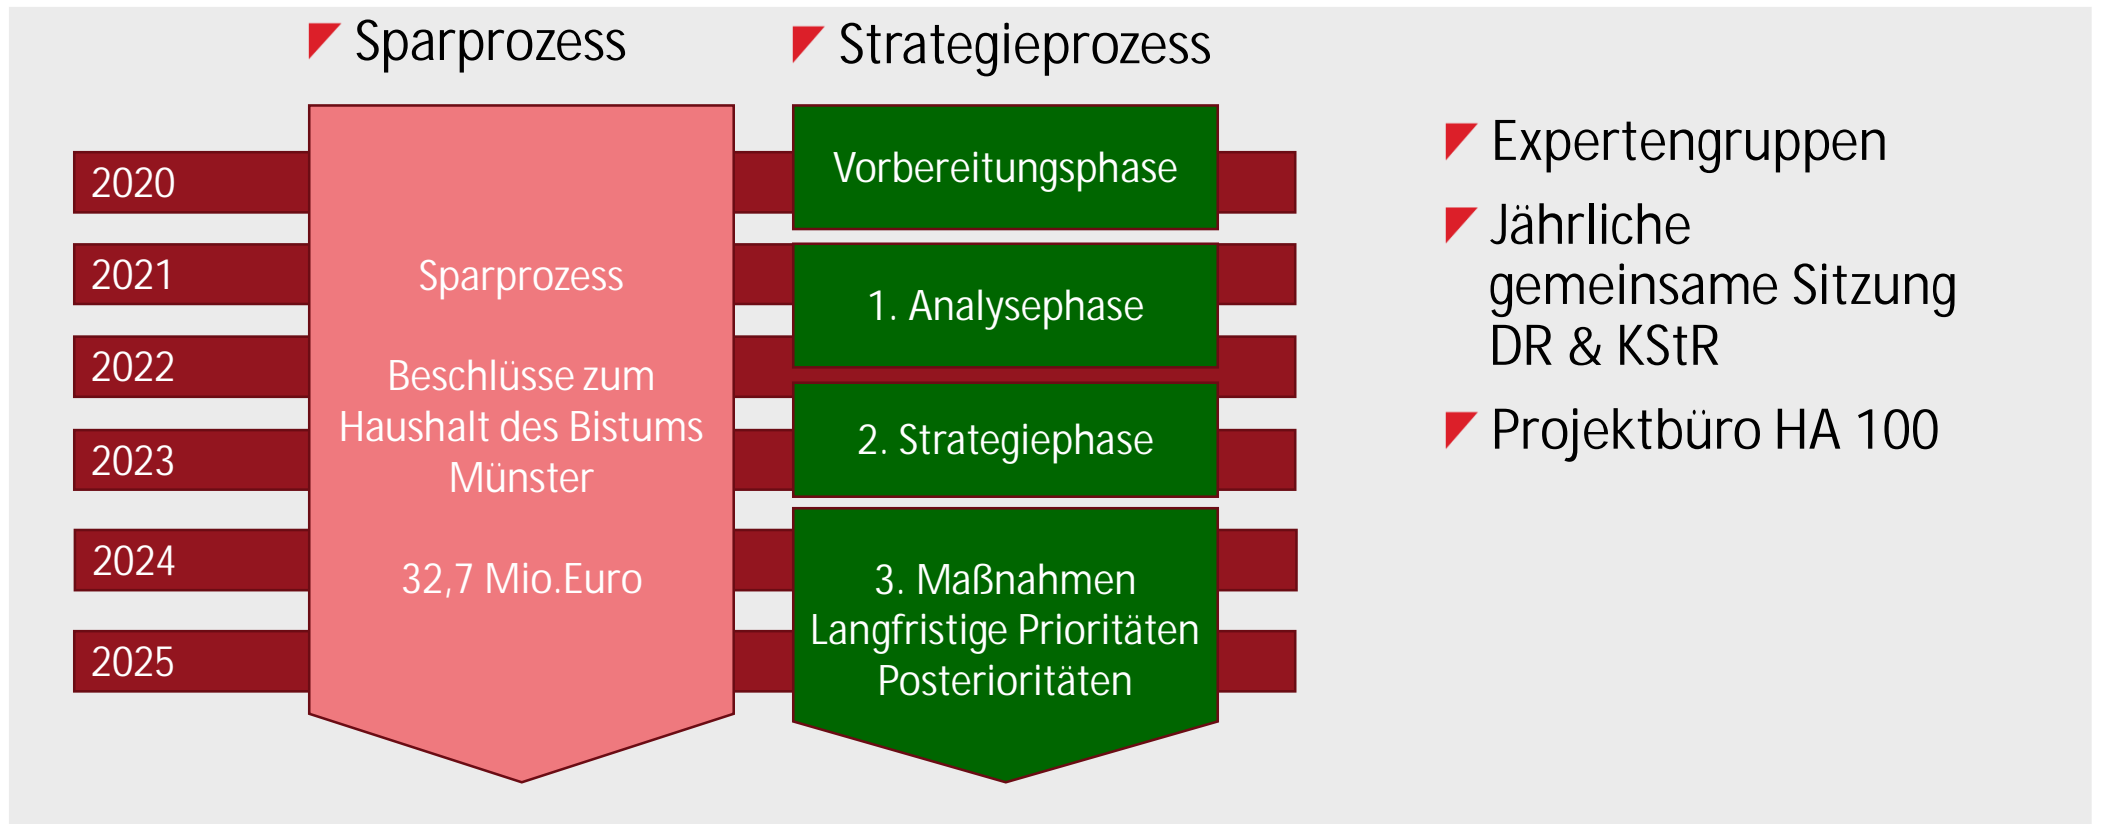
Sparprozess

Strategieprozess

2020

2021

2022

2023

2024

2025

Sparprozess

Beschlüsse zum Haushalt des Bistums Münster

32,7 Mio.Euro

Vorbereitungsphase

1. Analysephase

2. Strategiephase

3. Maßnahmen
Langfristige Prioritäten
Posterioritäten

Expertengruppen

Jährliche gemeinsame Sitzung DR & KStR

Projektbüro HA 100